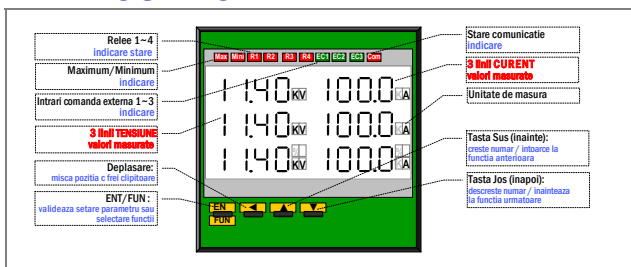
Releu 1~4
indicare stare

Maximum/Minimum
indicare

Intrari comanda externa 1~3
indicare

3 linii TENSIUNE
valori masurate

Deplasare:
misca pozitia c frei clipitoare

ENT/FUN :
valideaza setare parametru sau selectare functii

Max Min R1 R2 R3 R4 EC1 EC2 EC3 Com

11.40 KV 100.0 A
11.40 KV 100.0 A
11.40 KV 100.0 A

EN
FUN

Stare comunicatie
indicare

3 linii CURENT
valori masurate

Unitate de masura

Tasta Sus (inainte):
creste numar / intoarce la functia anterioara

Tasta Jos (inapoi):
descreste numar / inainteaza la functia urmatoare